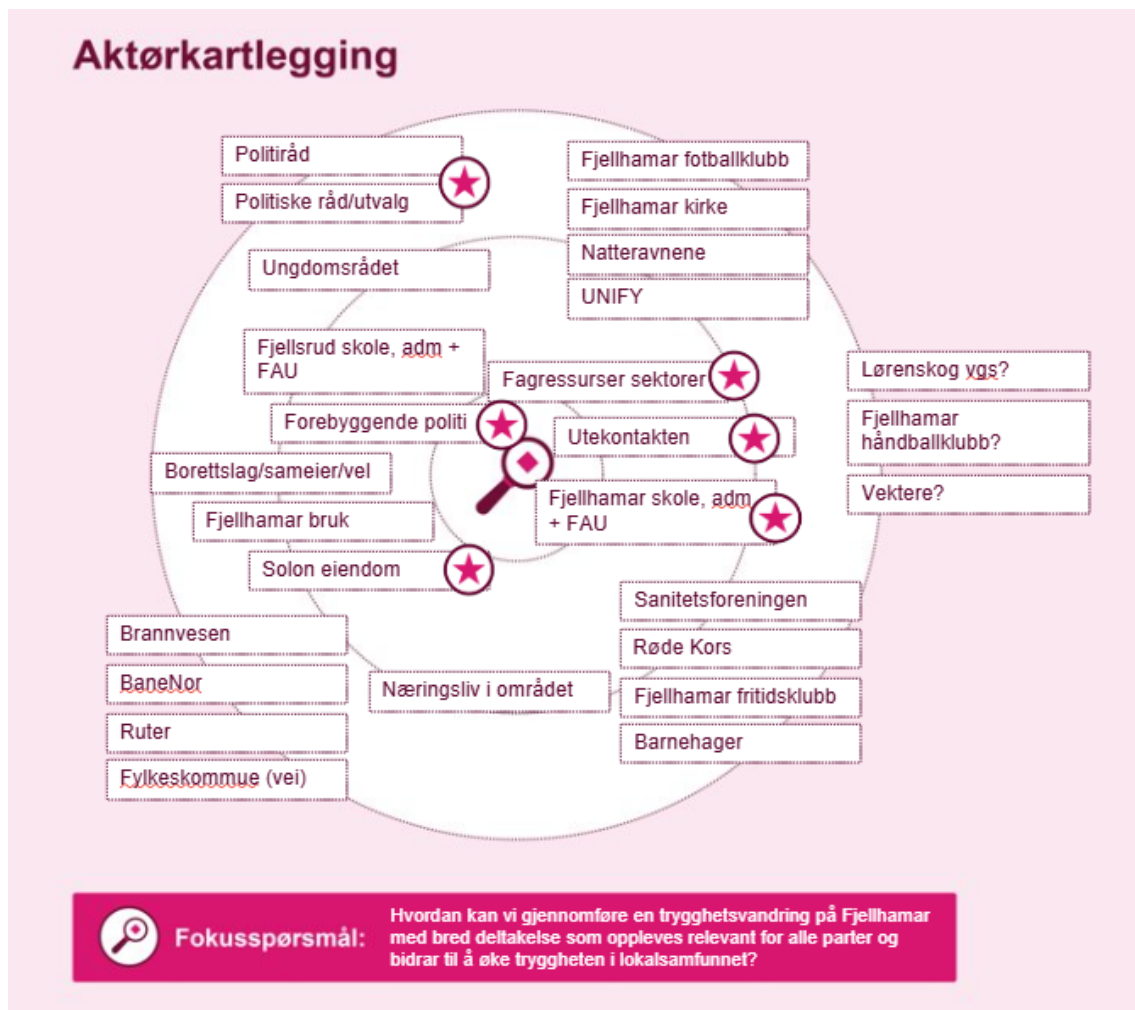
Aktørkartlegging

Politiråd

Politiske råd/utvalg

Fjellhamar fotballklubb

Fjellhamar kirke

Natteravnene

UNIFY

Ungdomsrådet

Fjellsrud skole, adm + FAU

Fagressurser sektorer

Lørenskog vgs?

Fjellhamar håndballklubb?

Vektere?

Forebyggende politi

Utekontakten

Borettslag/sameier/vel

Fjellhamar skole, adm + FAU

Fjellhamar bruk

Solon eiendom

Sanitetsforeningen

Røde Kors

Fjellhamar fritidsklubb

Barnehager

Brannvesen

BaneNor

Ruter

Fylkeskommue (vei)

Næringsliv i området

Fokusspørsmål: Hvordan kan vi gjennomføre en trygghetsvandring på Fjellhamar med bred deltakelse som oppleves relevant for alle parter og bidrar til å øke tryggheten i lokalsamfunnet?